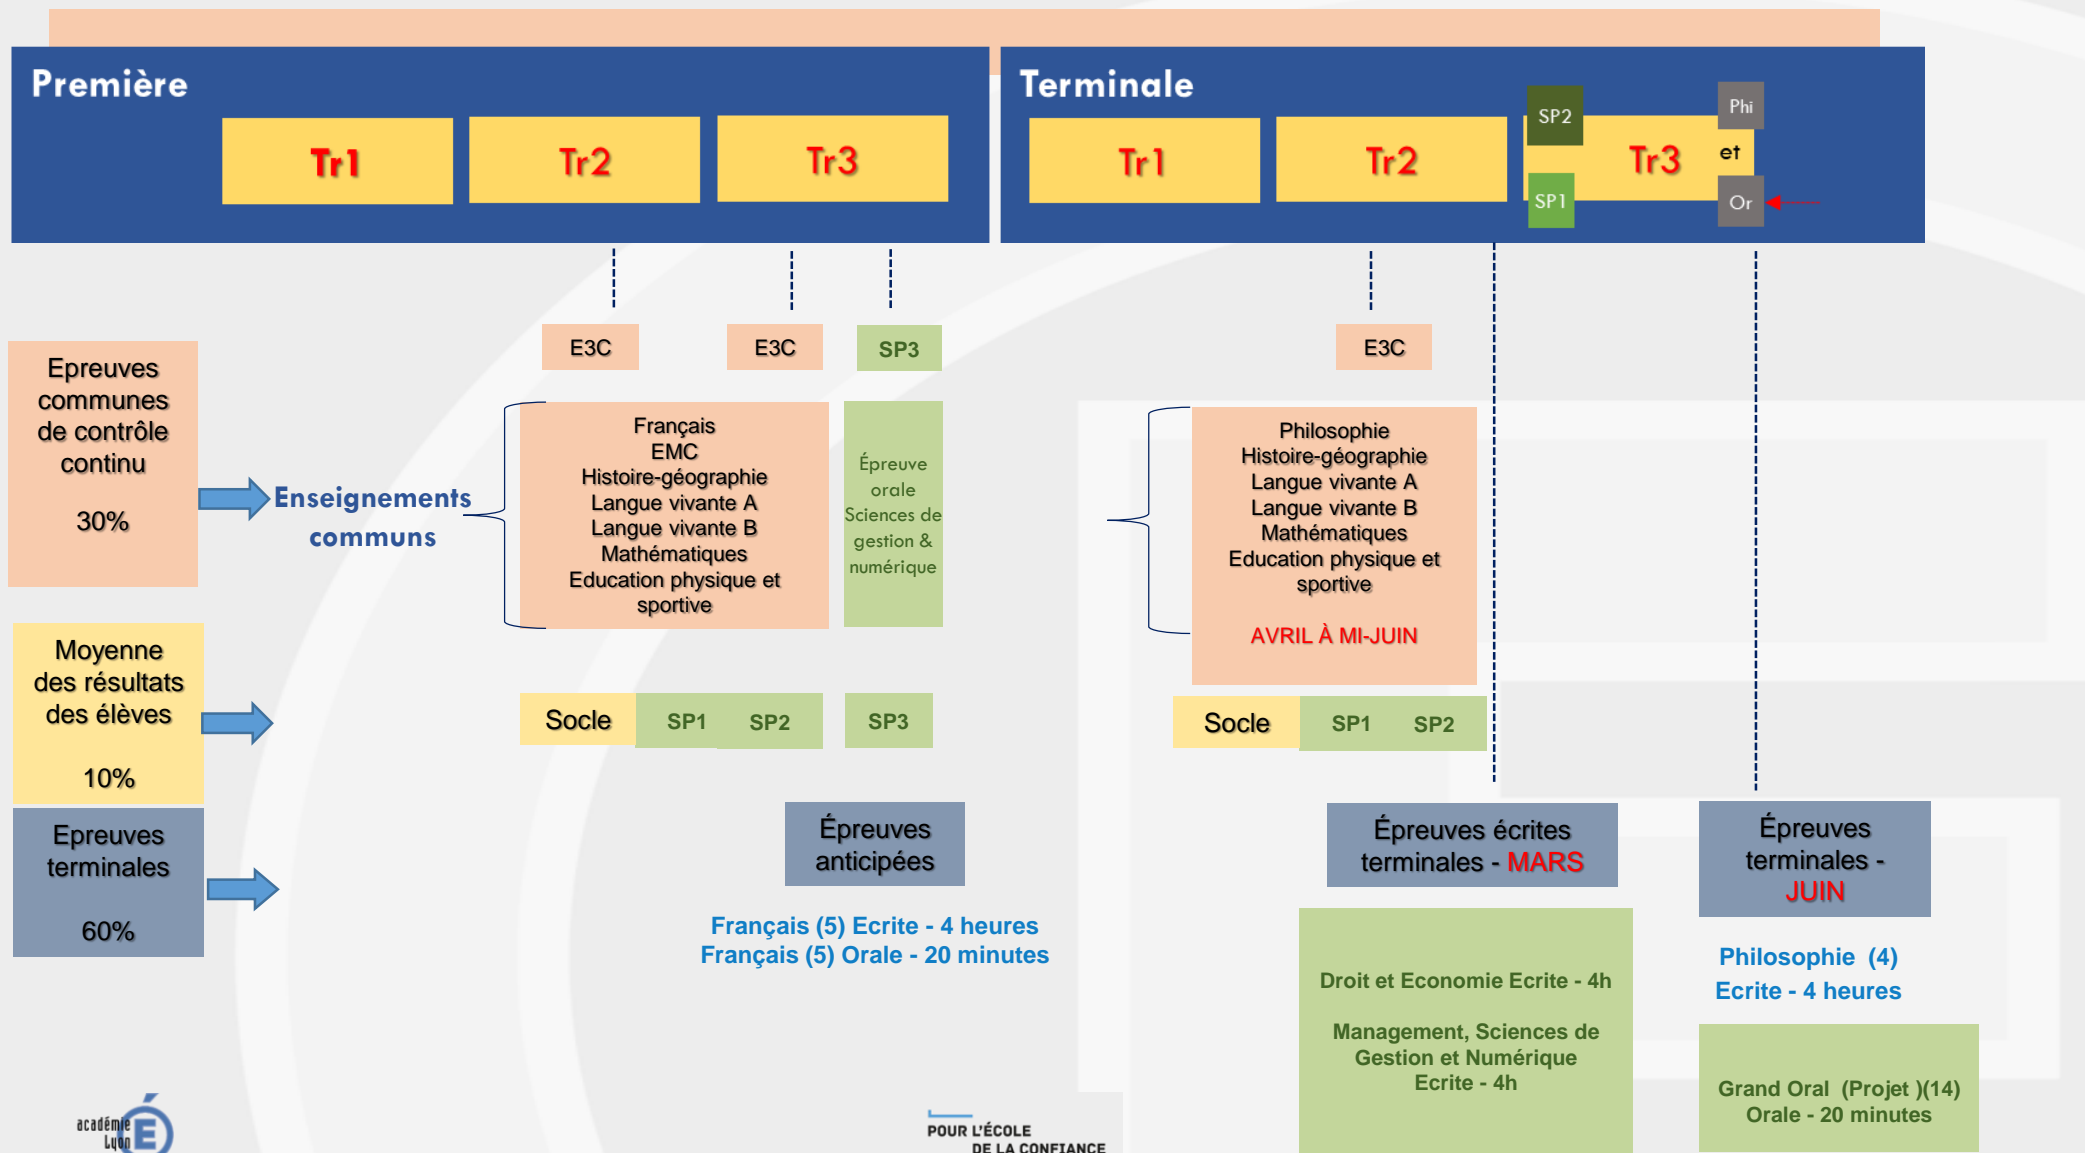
Première

Tr1 Tr2 Tr3

Terminale

Tr1 Tr2 SP2 Tr3 SP1 Phi et Or

E3C E3C SP3

E3C

Epreuves communes de contrôle continu

30%

Enseignements communs

Français
EMC
Histoire-géographie
Langue vivante A
Langue vivante B
Mathématiques
Education physique et sportive

Épreuve orale Sciences de gestion & numérique

Philosophie
Histoire-géographie
Langue vivante A
Langue vivante B
Mathématiques
Education physique et sportive

AVRIL À MI-JUIN

Moyenne des résultats des élèves

10%

Socle SP1 SP2 SP3

Socle SP1 SP2

Epreuves terminales

60%

Épreuves anticipées

Français (5) Ecrite - 4 heures
Français (5) Orale - 20 minutes

Épreuves écrites terminales - MARS

Droit et Economie Ecrite - 4h

Management, Sciences de Gestion et Numérique Ecrite - 4h

Épreuves terminales - JUIN

Philosophie (4)
Ecrite - 4 heures

Grand Oral (Projet )(14)
Orale - 20 minutes

académie Lyon

POUR L'ÉCOLE DE LA CONFIANCE